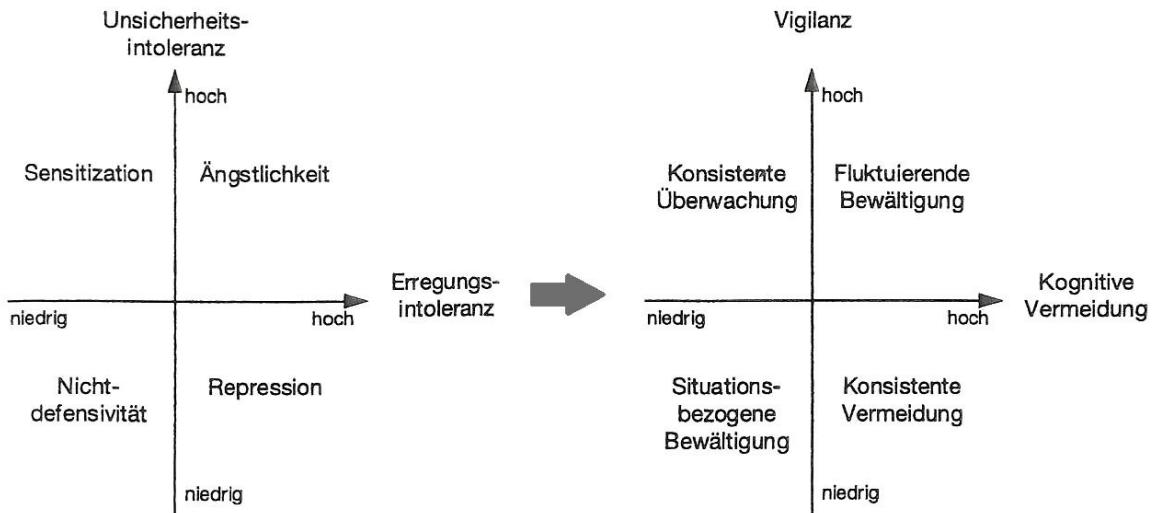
Unsicherheitsintoleranz

hoch

Sensitization

Ängstlichkeit

niedrig

hoch

Erregungsintoleranz

Nichtdefensivität

Repression

niedrig

Vigilanz

hoch

Konsistente Überwachung

Fluktuierende Bewältigung

Kognitive Vermeidung

niedrig

hoch

Situationsbezogene Bewältigung

Konsistente Vermeidung

niedrig